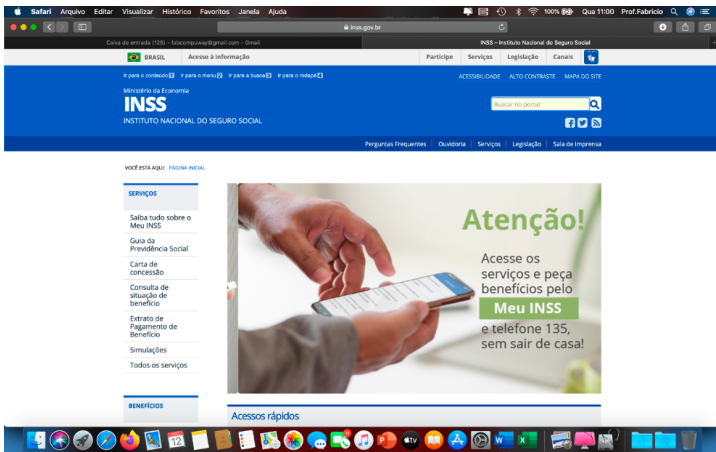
Safari Arquivo Editar Visualizar Histórico Favoritos Janela Ajuda

100% Qua 11:00 Prof.Fabricio

inss.gov.br

Caixa de entrada (105) - fabcompuway@gmail.com - Gmail

INSS – Instituto Nacional do Seguro Social

BRASIL Acesso à informação

Participe Serviços Legislação Canais

Ir para o conteúdo 1 Ir para o menu 2 Ir para a busca 3 Ir para o rodapé 4

ACESSIBILIDADE ALTO CONTRASTE MAPA DO SITE

Ministério da Economia

INSS

INSTITUTO NACIONAL DO SEGURO SOCIAL

Buscar no portal

Perguntas Frequentes Ouvidoria Serviços Legislação Sala de Imprensa

VOCÊ ESTÁ AQUI: PÁGINA INICIAL

SERVIÇOS

Saiba tudo sobre o Meu INSS

Guia da Previdência Social

Carta de concessão

Consulta de situação de benefício

Extrato de Pagamento de Benefício

Simulações

Todos os serviços

Atenção!

Acesse os serviços e peça benefícios pelo Meu INSS e telefone 135, sem sair de casa!

BENEFÍCIOS

Acessos rápidos

12